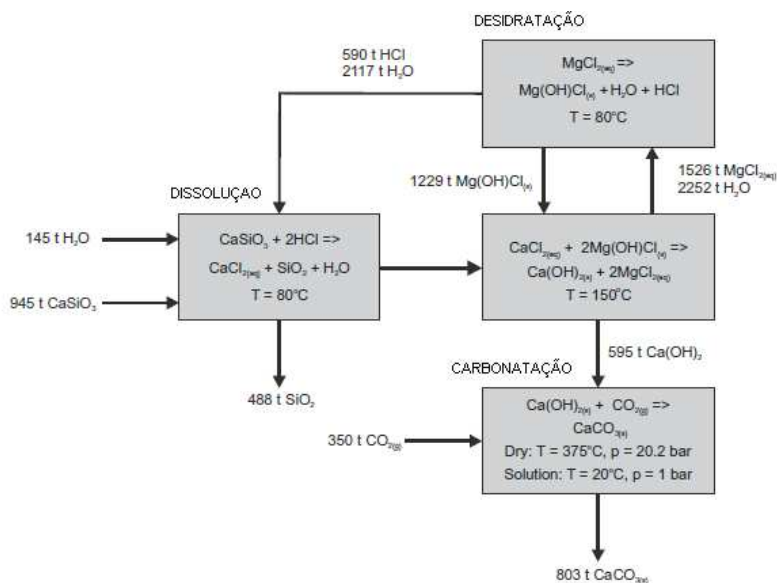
DESIDRATAÇÃO

590 t HCl
2117 t $H_2O$

$MgCl_{2(aq)}$ =>
$Mg(OH)Cl_{(s)}$ + $H_2O$ + HCl
T = 80°C

1229 t $Mg(OH)Cl_{(s)}$

1526 t $MgCl_{2(aq)}$
2252 t $H_2O$

DISSOLUÇAO

145 t $H_2O$

945 t $CaSiO_3$

$CaSiO_3$ + 2HCl =>
$CaCl_{2(aq)}$ + $SiO_2$ + $H_2O$
T = 80°C

$CaCl_{2(aq)}$ + $2Mg(OH)Cl_{(s)}$ =>
$Ca(OH)_{2(s)}$ + $2MgCl_{2(aq)}$
T = 150°C

488 t $SiO_2$

595 t $Ca(OH)_2$

CARBONATAÇÃO

$Ca(OH)_{2(s)}$ + $CO_{2(g)}$ =>
$CaCO_{3(s)}$
Dry: T = 375°C, p = 20.2 bar
Solution: T = 20°C, p = 1 bar

350 t $CO_{2(g)}$

803 t $CaCO_{3(s)}$